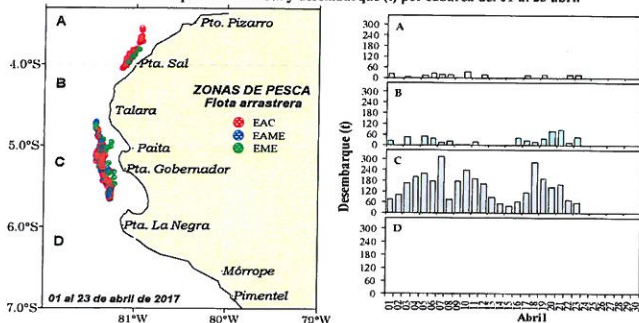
y desembarque (t) por cuadros del 01 al 23 abril

A
B
C
D
Pto. Pizarro
4.0°S
Pta. Sal
Talara
ZONAS DE PESCA
Flota arrastrera
EAC
EAME
EME
5.0°S
Paita
Pta. Gobernador
6.0°S
Pta. La Negra
Mórrope
Pimentel
7.0°S
01 al 23 de abril de 2017
81°W
80°W
79°W

Desembarque (t)
A
300
240
180
120
60
0
B
300
240
180
120
60
0
C
300
240
180
120
60
0
D
300
240
180
120
60
0
01 02 03 04 05 06 07 08 09 10 11 12 13 14 15 16 17 18 19 20 21 22 23 24 25 26 27 28 29 30
Abril